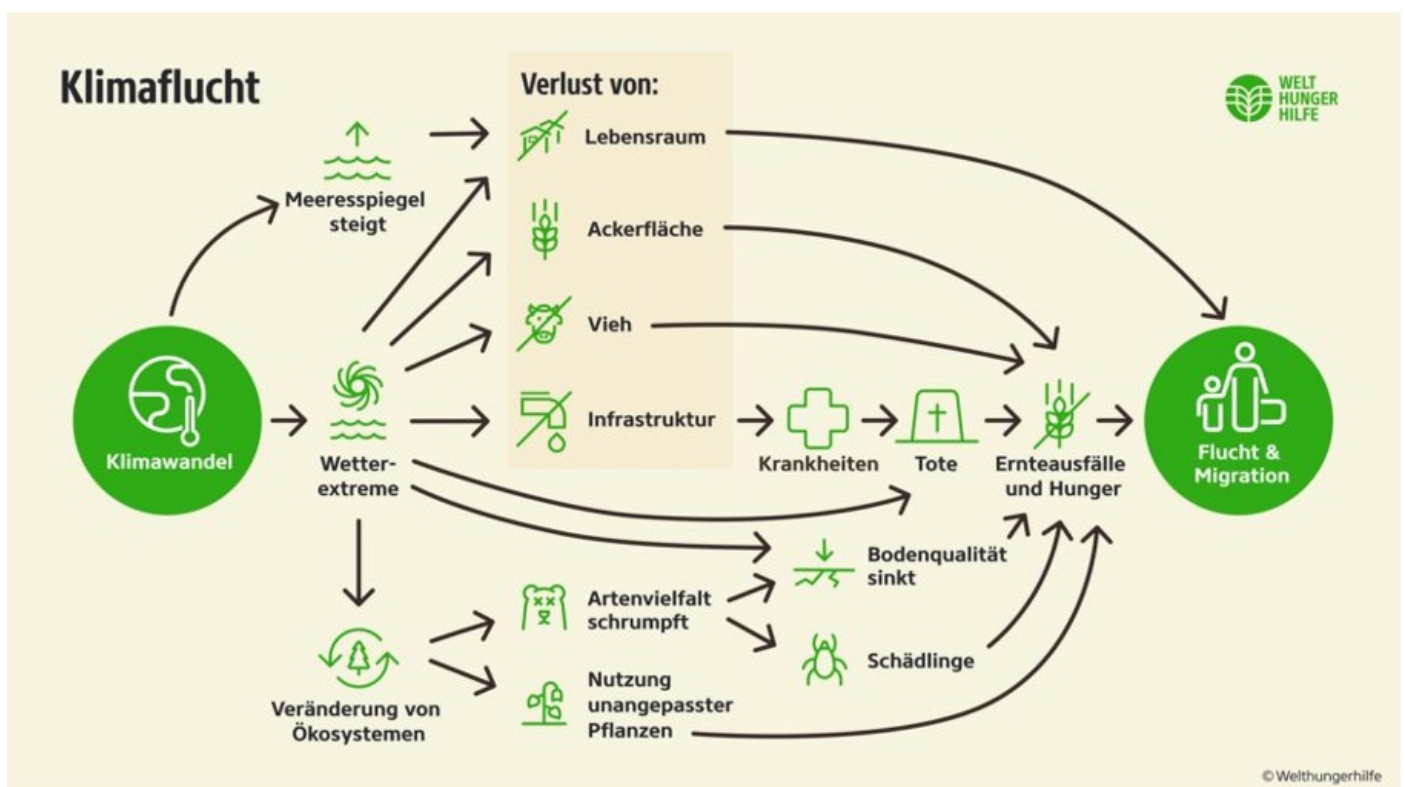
Klimaflucht

WELT HUNGER HILFE

Verlust von:
Lebensraum
Ackerfläche
Vieh
Infrastruktur

Meeresspiegel steigt

Klimawandel

Wetterextreme

Krankheiten
Tote
Ernteausfälle und Hunger

Flucht & Migration

Bodenqualität sinkt

Artenvielfalt schrumpft

Schädlinge

Veränderung von Ökosystemen

Nutzung unangepasster Pflanzen

© Welthungerhilfe